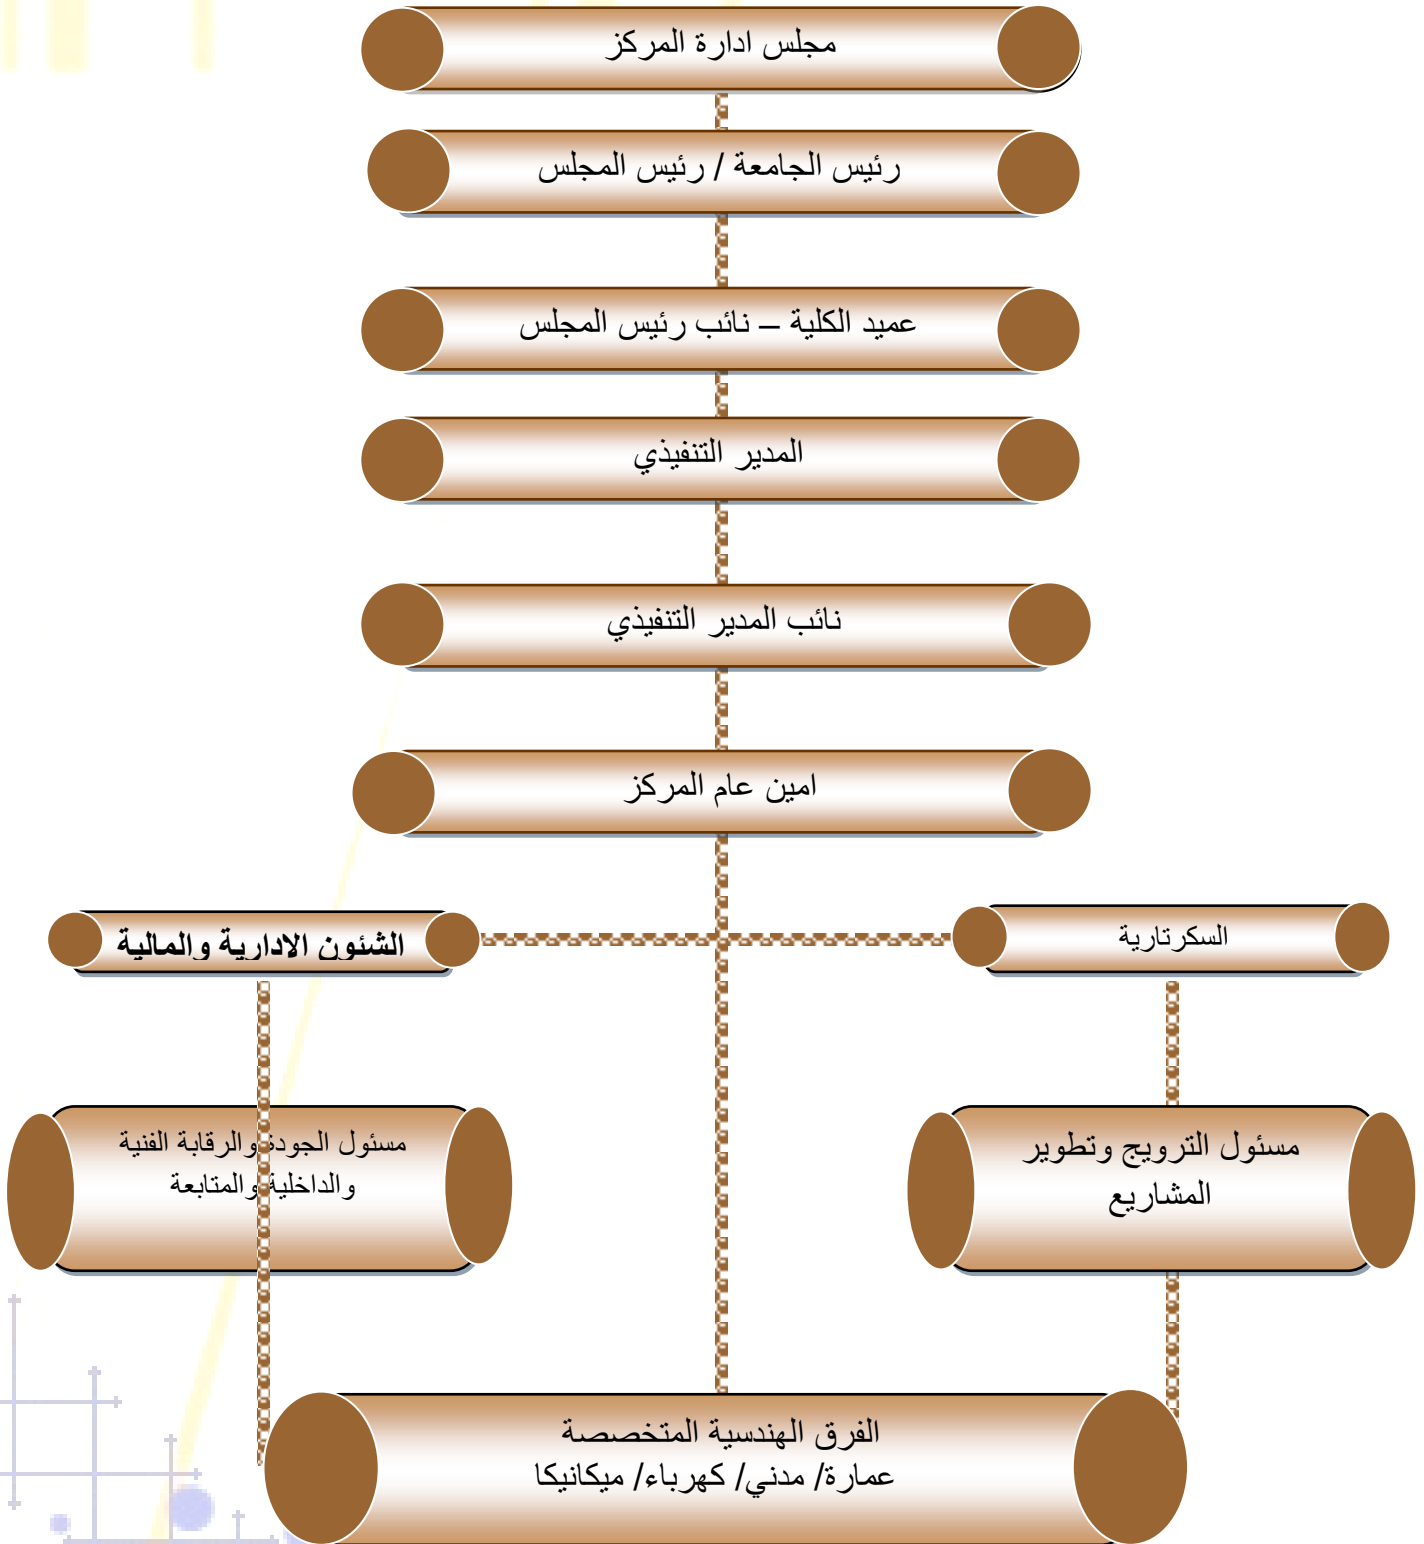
مجلس ادارة المركز

رئيس الجامعة / رئيس المجلس

عميد الكلية – نائب رئيس المجلس

المدير التنفيذي

نائب المدير التنفيذي

امين عام المركز

الشئون الادارية والمالية

السكرتارية

مسئول الجودة والرقابة الفنية والداخلية والمتابعة

مسئول الترويج وتطوير المشاريع

الفرق الهندسية المتخصصة
عمارة/ مدني/ كهرباء/ ميكانيكا